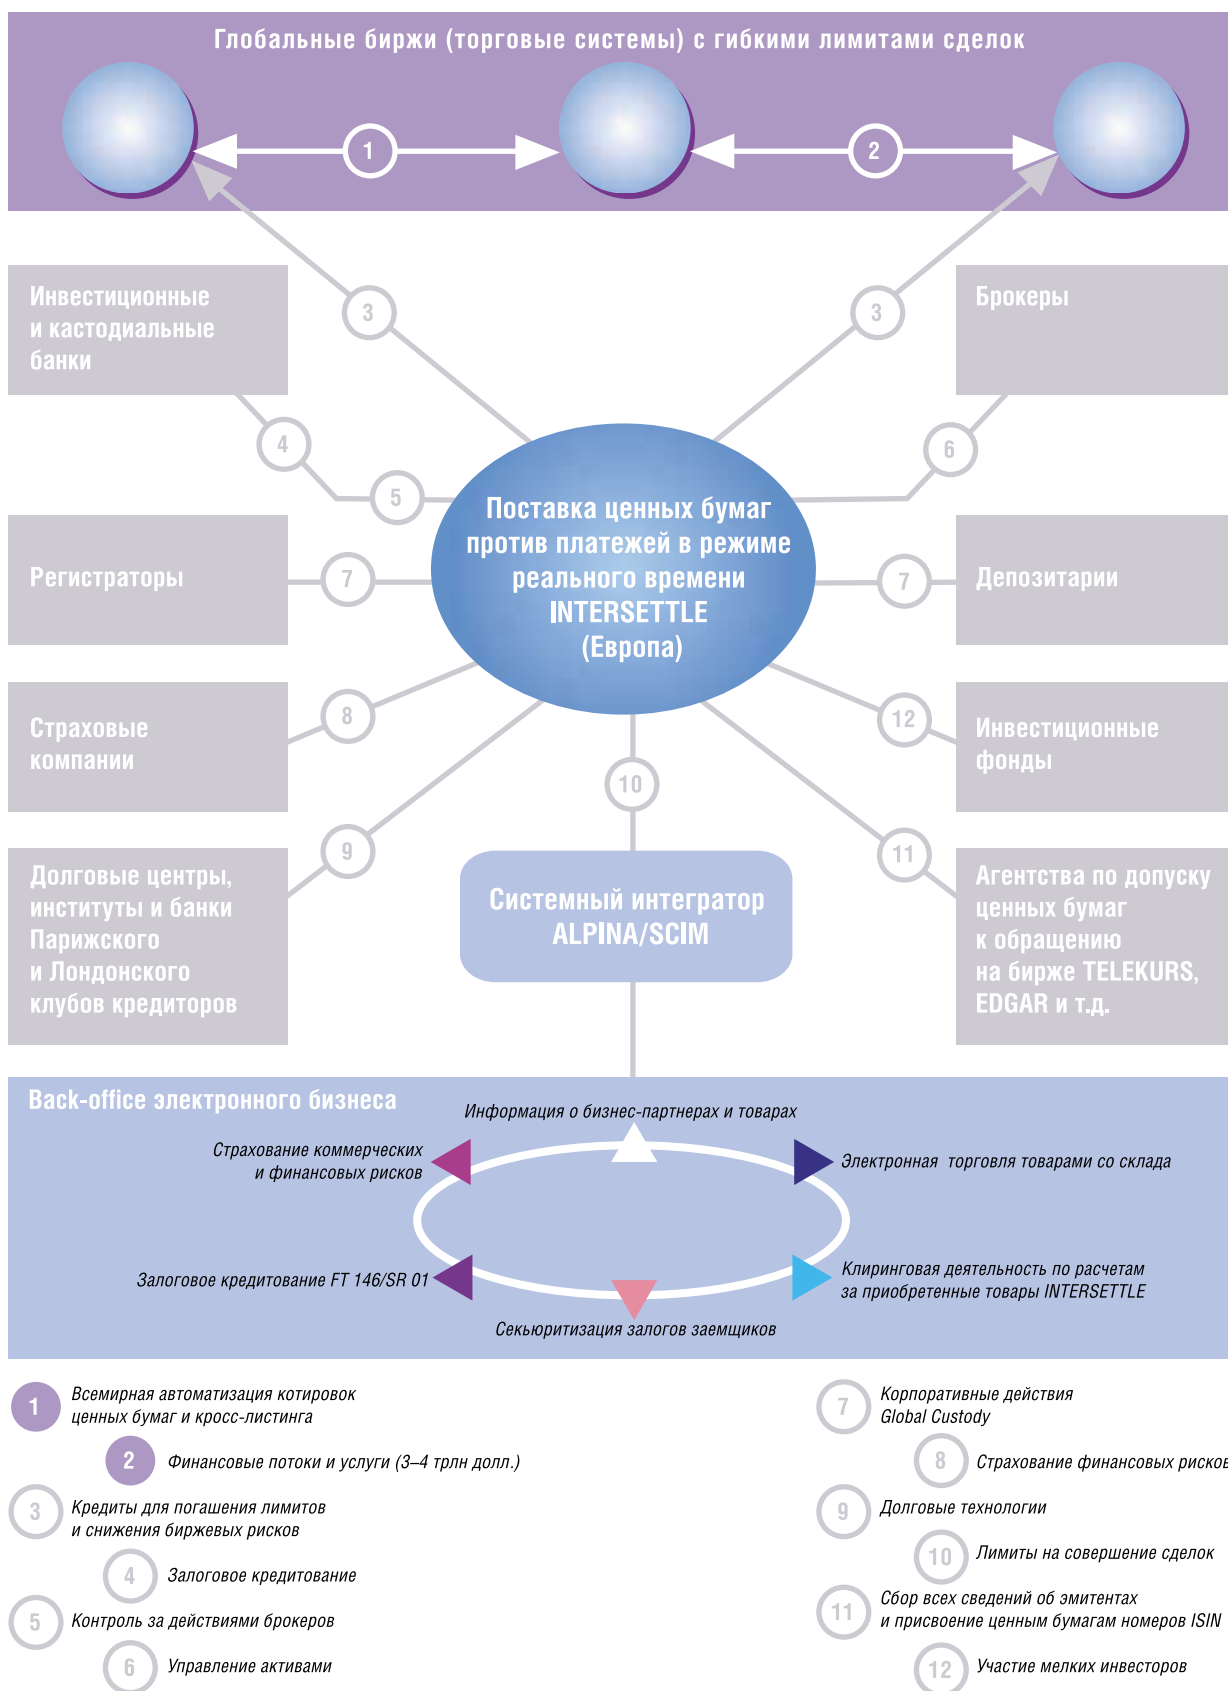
Глобальные биржи (торговые системы) с гибкими лимитами сделок

1

2

3

3

Инвестиционные и кастодиальные банки

Брокеры

4

6

5

Поставка ценных бумаг против платежей в режиме реального времени INTERSETTLE (Европа)

Регистраторы

7

7

Депозитарии

Страховые компании

8

12

Инвестиционные фонды

10

9

11

Долговые центры, институты и банки Парижского и Лондонского клубов кредиторов

Системный интегратор ALPINA/SCIM

Агентства по допуску ценных бумаг к обращению на бирже TELEKURS, EDGAR и т.д.

Back-office электронного бизнеса

Информация о бизнес-партнерах и товарах

Страхование коммерческих и финансовых рисков

Электронная торговля товарами со склада

Залоговое кредитование FT 146/SR 01

Клиринговая деятельность по расчетам за приобретенные товары INTERSETTLE

Секьюритизация залогов заемщиков

1 Всемирная автоматизация котировок ценных бумаг и кросс-листинга

2 Финансовые потоки и услуги (3–4 трлн долл.)

3 Кредиты для погашения лимитов и снижения биржевых рисков

4 Залоговое кредитование

5 Контроль за действиями брокеров

6 Управление активами

7 Корпоративные действия Global Custody

8 Страхование финансовых рисков

9 Долговые технологии

10 Лимиты на совершение сделок

11 Сбор всех сведений об эмитентах и присвоение ценным бумагам номеров ISIN

12 Участие мелких инвесторов